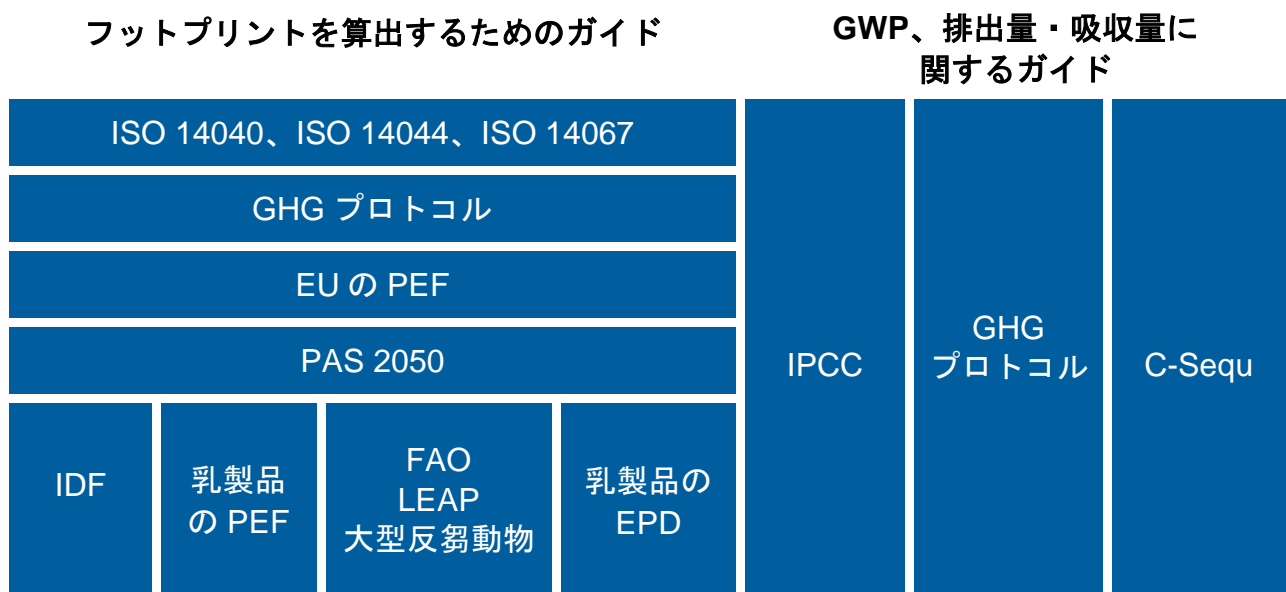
フットプリントを算出するためのガイド

GWP、排出量・吸収量に関するガイド

ISO 14040、ISO 14044、ISO 14067

GHG プロトコル

EU の PEF

PAS 2050

IDF

乳製品の PEF

FAO LEAP 大型反芻動物

乳製品の EPD

IPCC

GHG プロトコル

C-Sequ